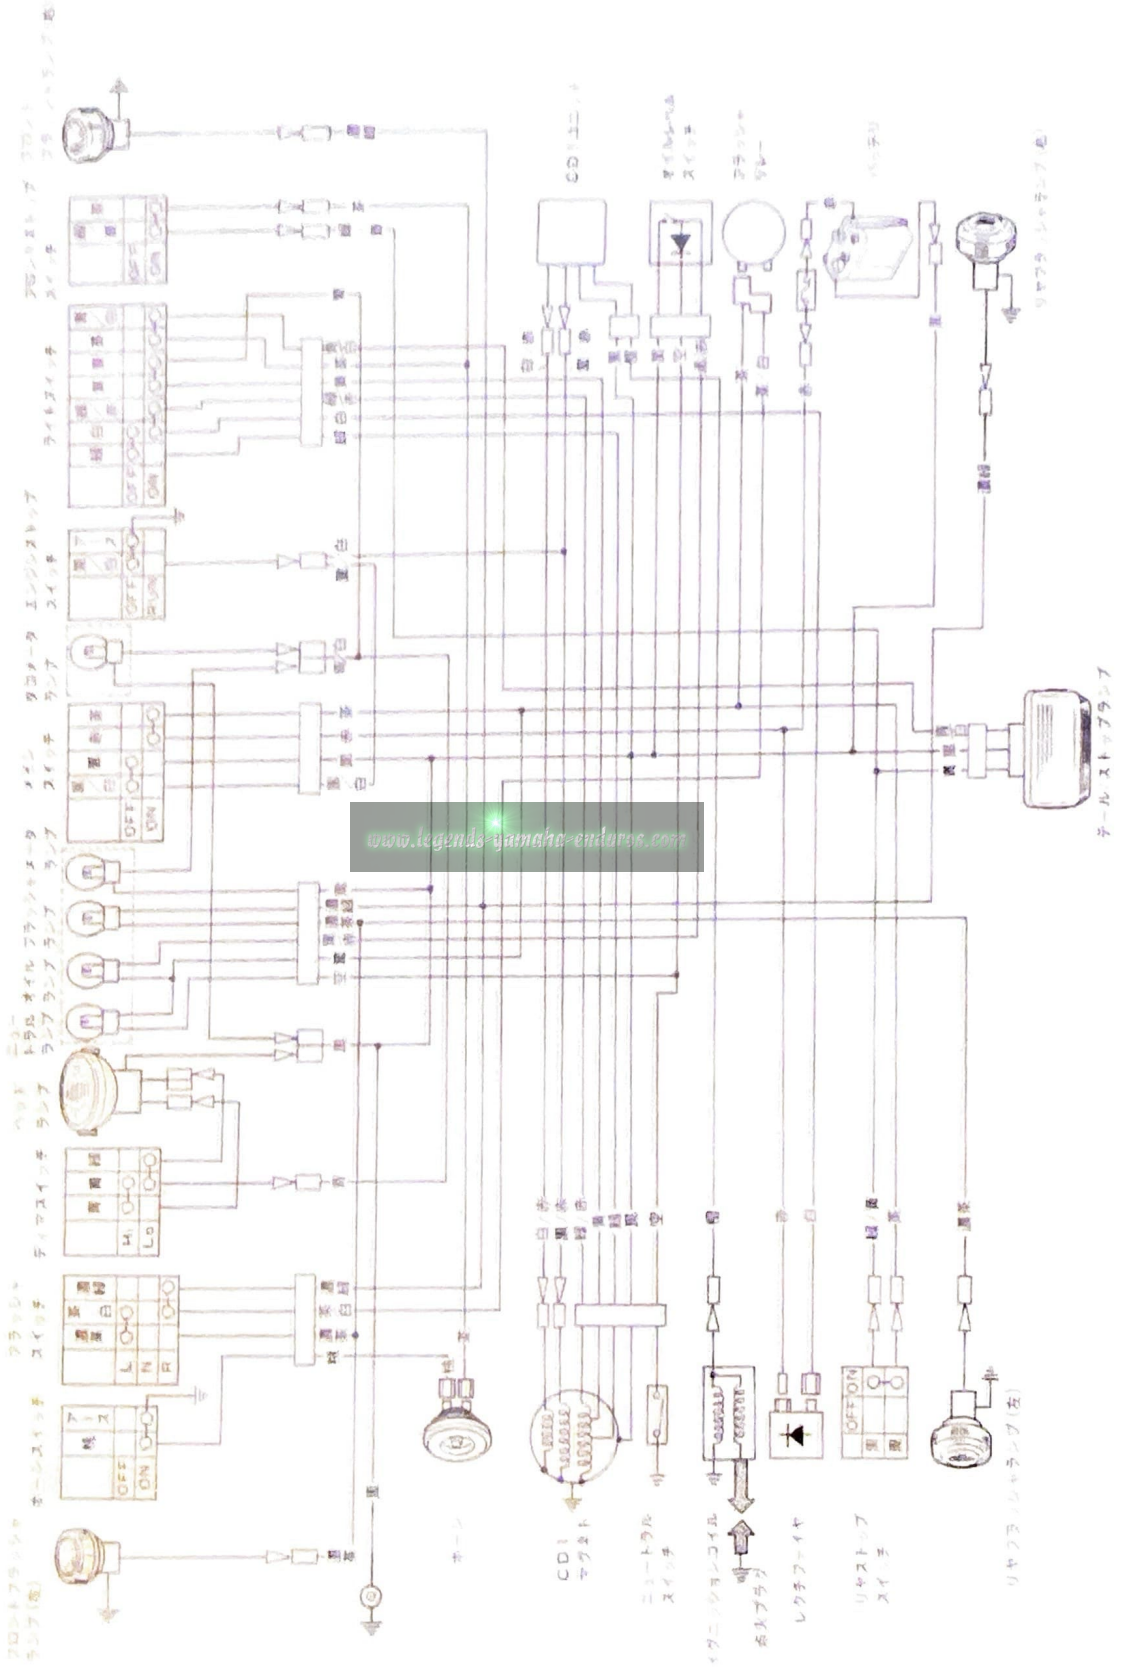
www.legends-yamaha-enduros.com

フロントフラッシャランプ(右)
フロントストップスイッチ
ライトスイッチ
エンジンストップスイッチ
タコメータランプ
メインスイッチ
スピードメータランプ
フラッシャランプ
オイルランプ
ニュートラルランプ
ヘッドランプ
ディマスイッチ
フラッシャスイッチ
ホーンスイッチ
フロントフラッシャランプ(左)
ホーン
CDIマグネト
ニュートラルスイッチ
イグニッションコイル
点火プラグ
レクチファイヤ
リヤストップスイッチ
リヤフラッシャランプ(左)
テールストップランプ
リヤフラッシャランプ(右)
CDIユニット
オイルレベルスイッチ
フラッシャリレー
バッテリ

OFF
ON
RUN
Hi
Lo
L
N
R